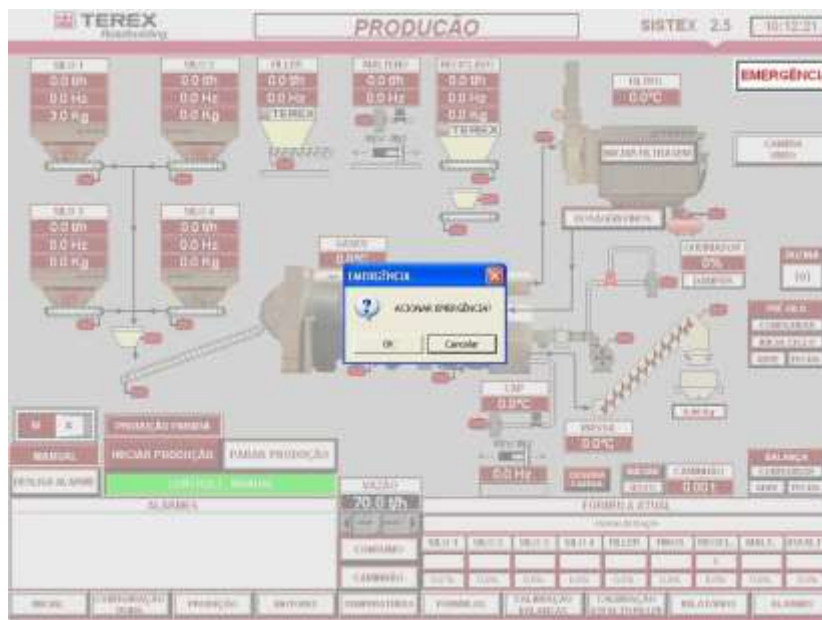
TEREX Roadbuilding

PRODUCÃO

SISTEX 2.5

16:12:21

EMERGÊNCI

SILO 1
0.0 t/h
0.0 Hz
3.0 Kg

SILO 2
0.0 t/h
0.0 Hz
0.0 Kg

FILLER
0.0 t/h
0.0 Hz
TEREX

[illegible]
0.0 t/h
0.0 Hz

RECICLADO
0.0 t/h
0.0 Hz
0.0 Kg
TEREX

FILTRO
0.0°C

INICIAR FILTRAGEM

SILO 3
0.0 t/h
0.0 Hz
0.0 Kg

SILO 4
0.0 t/h
0.0 Hz
0.0 Kg

GASES
0.0°C

EMERGÊNCIA

ACIONAR EMERGÊNCIA?

OK

Cancelar

CAP
0.0°C

0.0 Hz

PRÉ-SILO

0.0 Kg

BALANÇA

PRODUÇÃO PARADA

INICIAR PRODUÇÃO

PARAR PRODUÇÃO

MANUAL

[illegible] ALARME

VAZÃO
70.0 t/h

ALARMES

FÓRMULA ATUAL

CONSUMO

CAMINHÃO

SILO 1 | SILO 2 | SILO 3 | SILO 4 | FILLER | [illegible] | RECICL. | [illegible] | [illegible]

INICIAL

CONFIGURAÇÃO GERAL

PRODUÇÃO

MOTORES

TEMPERATURAS

FÓRMULAS

CALIBRAÇÃO BALANÇAS

CALIBRAÇÃO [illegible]

RELATÓRIOS

ALARME